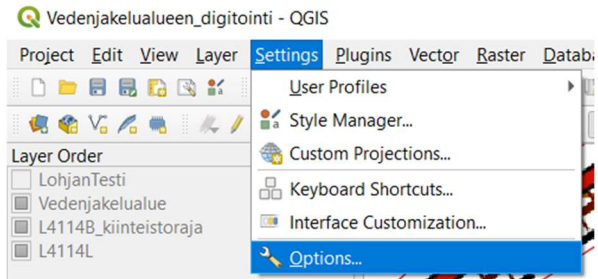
Vedenjakelualueen_digitointi - QGIS

Project Edit View Layer Settings Plugins Vector Raster Databa

Layer Order
LohjanTesti
Vedenjakelualue
L4114B_kiinteistoraja
L4114L

User Profiles
Style Manager...
Custom Projections...
Keyboard Shortcuts...
Interface Customization...
Options...